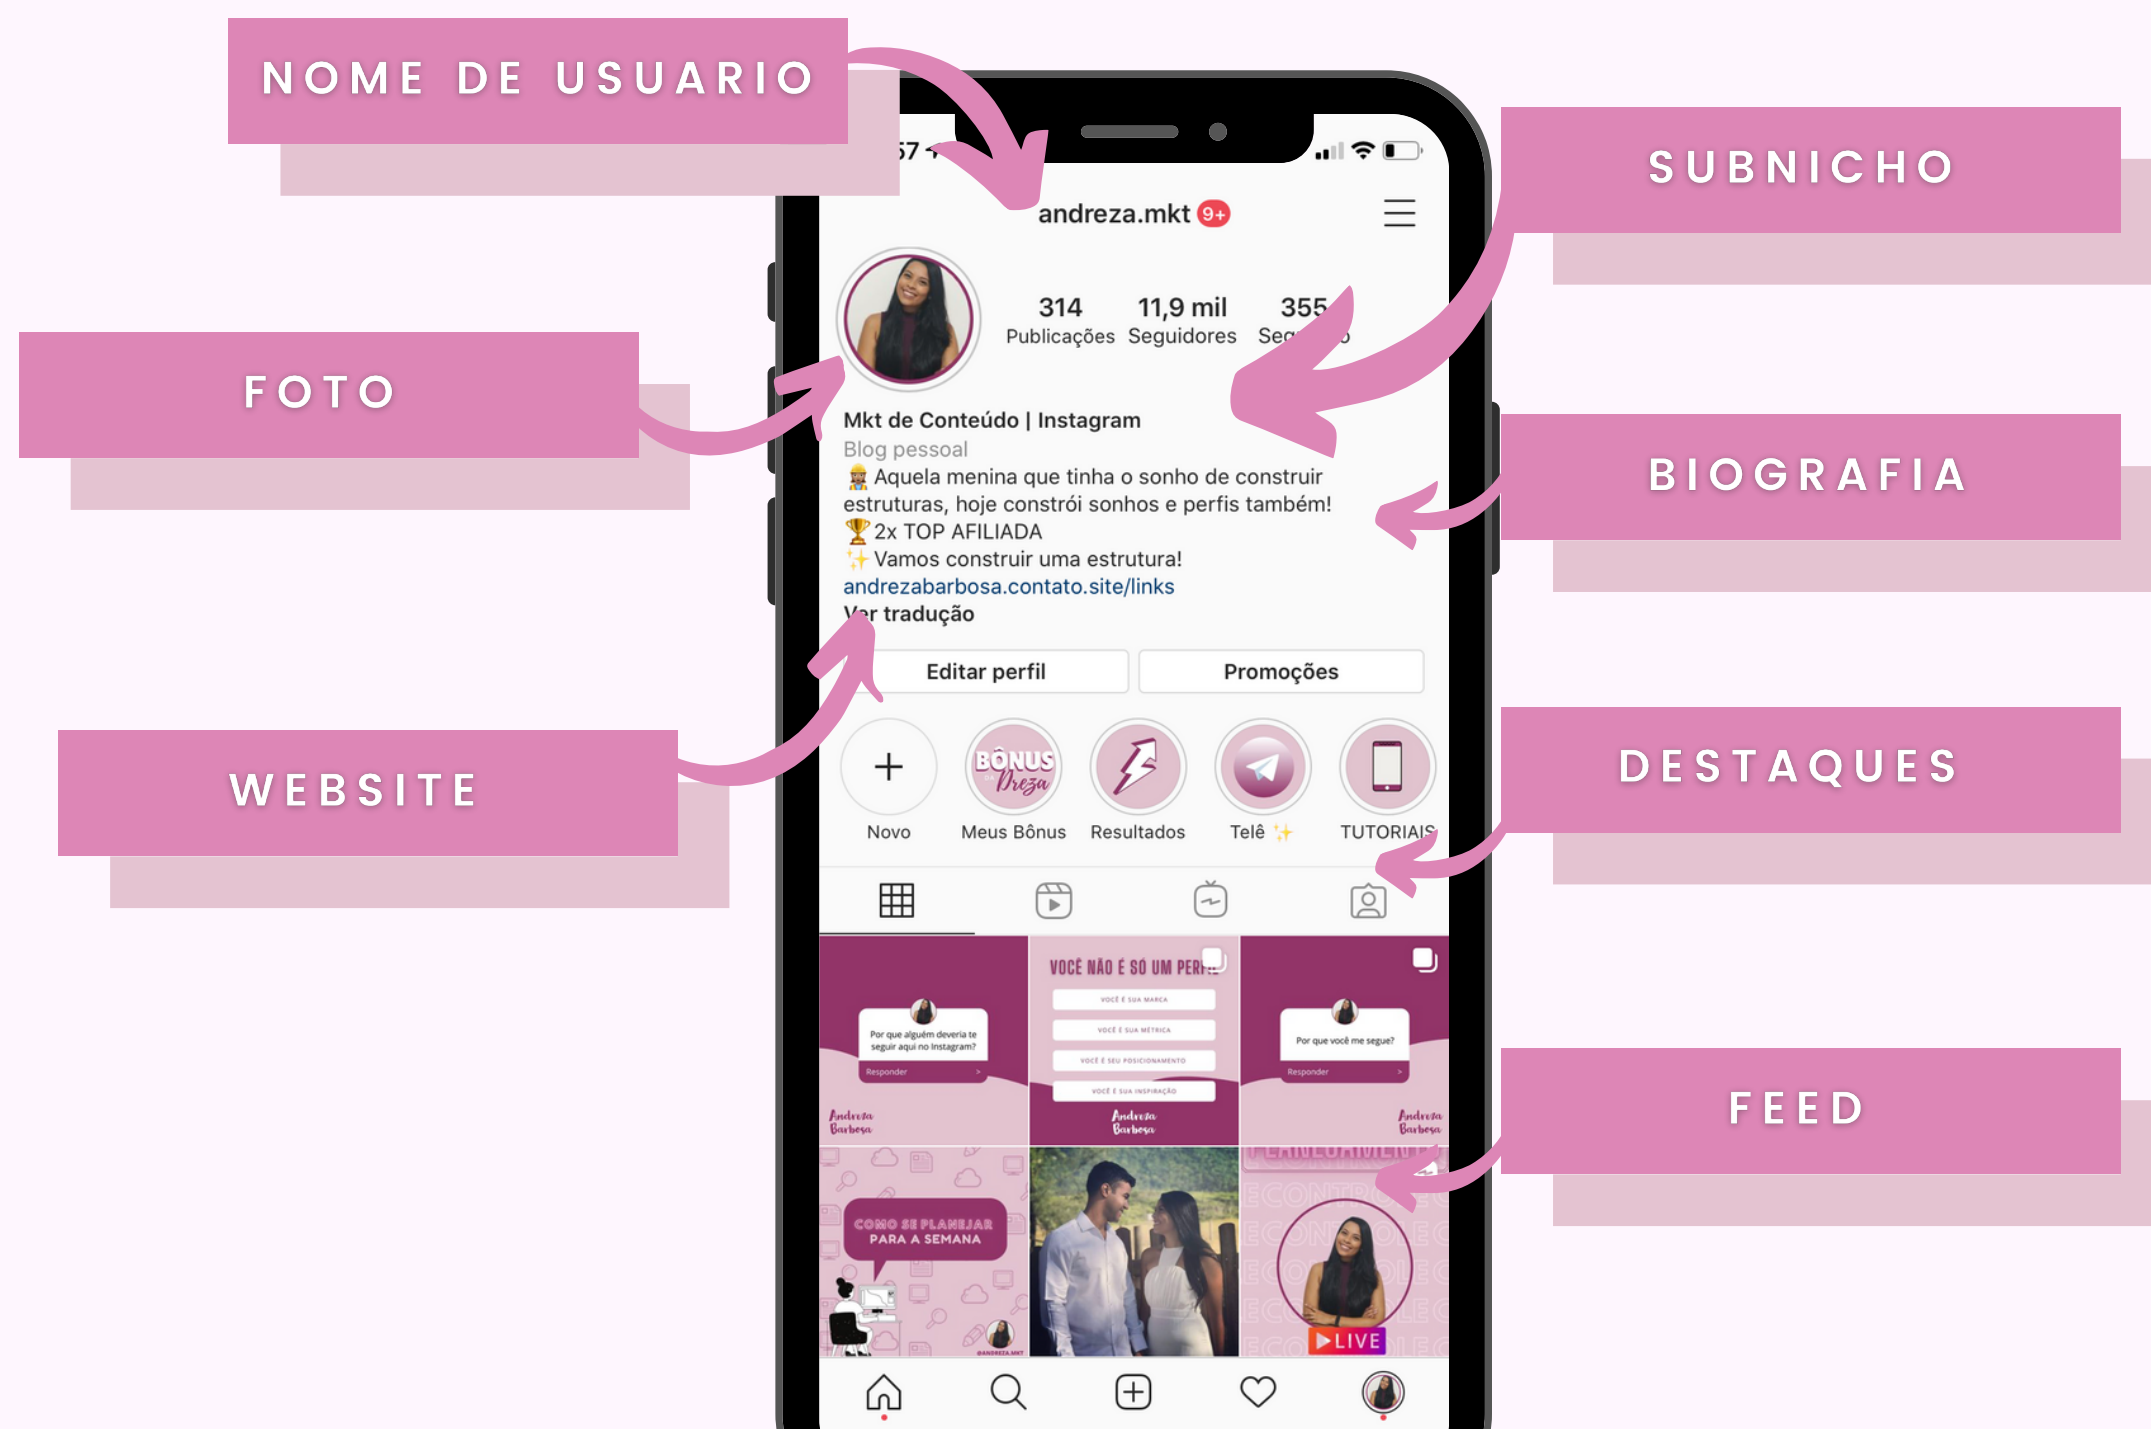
NOME DE USUARIO

SUBNICHO

FOTO

BIOGRAFIA

WEBSITE

DESTAQUES

FEED

andreza.mkt 9+

314 Publicações
11,9 mil Seguidores
355 Seg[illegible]

Mkt de Conteúdo | Instagram
Blog pessoal
👷 Aquela menina que tinha o sonho de construir estruturas, hoje constrói sonhos e perfis também!
🏆 2x TOP AFILIADA
✨ Vamos construir uma estrutura!
andrezabarbosa.contato.site/links
Ver tradução

Editar perfil
Promoções

Novo
BÔNUS Dreza
Meus Bônus
Resultados
Telê ✨
TUTORIAIS

Por que alguém deveria te seguir aqui no Instagram?
Responder
Andreza Barbosa

VOCÊ NÃO É SÓ UM PERFIL
VOCÊ É SUA MARCA
VOCÊ É SUA MÉTRICA
VOCÊ É SEU POSICIONAMENTO
VOCÊ É SUA INSPIRAÇÃO
Andreza Barbosa

Por que você me segue?
Responder
Andreza Barbosa

COMO SE PLANEJAR PARA A SEMANA

LIVE